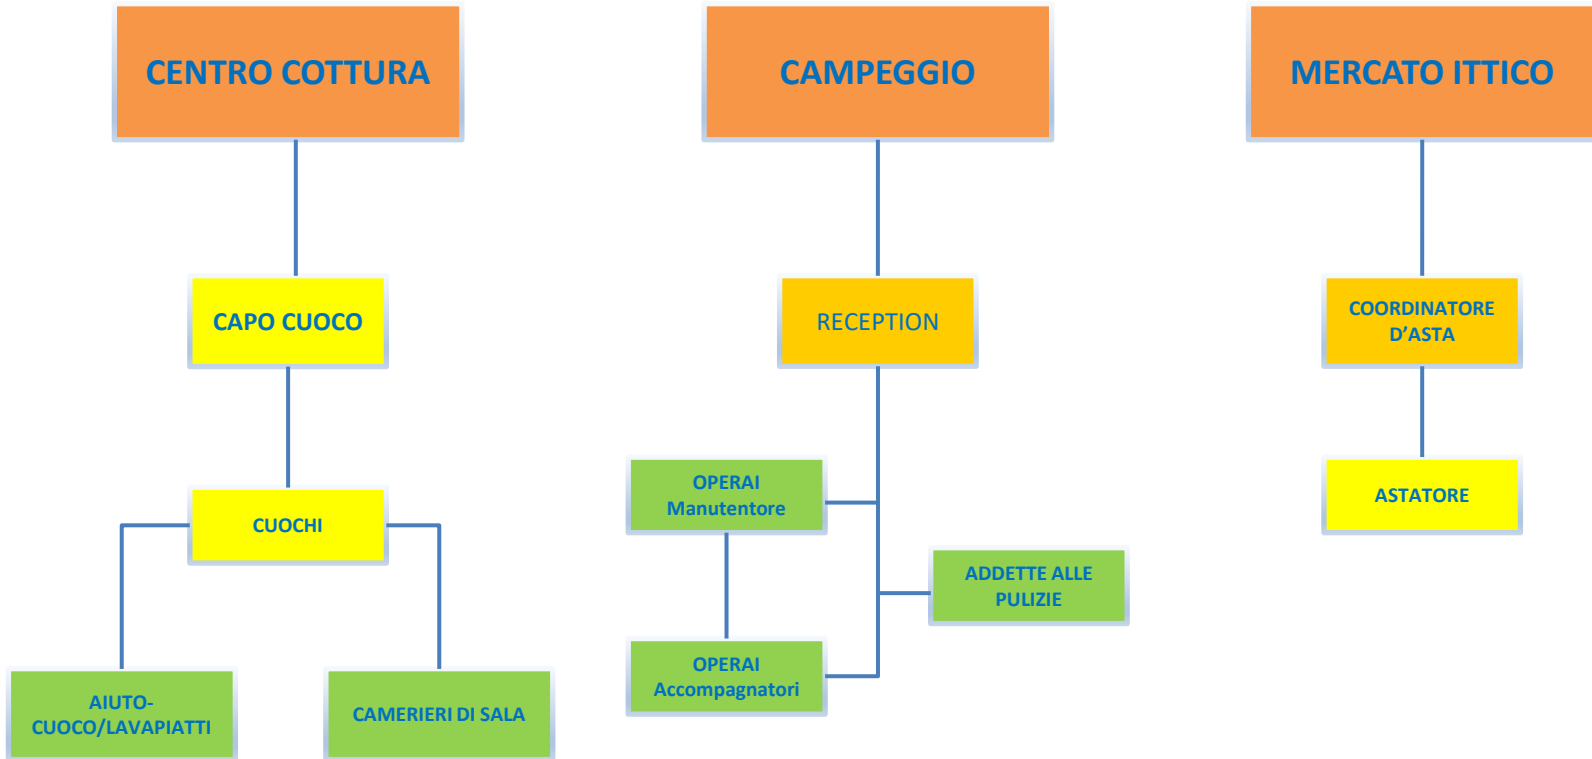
CENTRO COTTURA

CAPO CUOCO

CUOCHI

AIUTO-CUOCO/LAVAPIATTI

CAMERIERI DI SALA

CAMPEGGIO

RECEPTION

OPERAI Manutentore

OPERAI Accompagnatori

ADDETTE ALLE PULIZIE

MERCATO ITTICO

COORDINATORE D'ASTA

ASTATORE